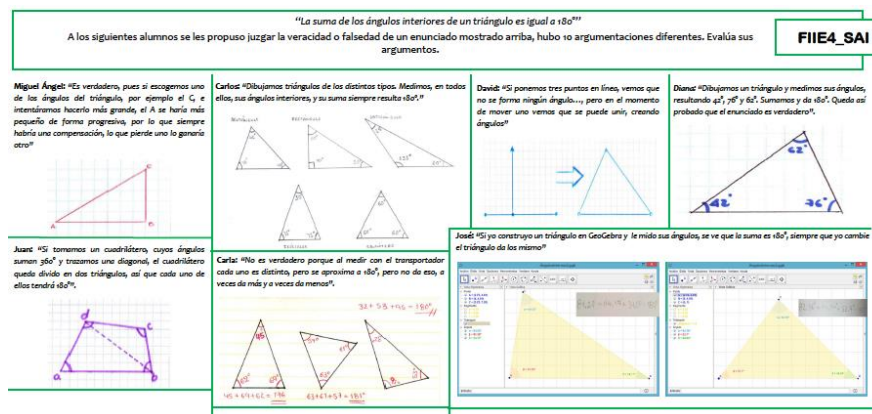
"La suma de los ángulos interiores de un triángulo es igual a 180°"

A los siguientes alumnos se les propuso juzgar la veracidad o falsedad de un enunciado mostrado arriba, hubo 10 argumentaciones diferentes. Evalúa sus argumentos.

FIIE4_SAI

Miguel Ángel: "Es verdadero, pues si escogemos uno de los ángulos del triángulo, por ejemplo el C, e intentáramos hacerlo más grande, el A se haría más pequeño de forma progresiva, por lo que siempre habría una compensación, lo que pierde uno lo ganaría otro"

Carlos: "Dibujamos triángulos de los distintos tipos. Medimos, en todos ellos, sus ángulos interiores, y su suma siempre resulta 180°."

David: "Si ponemos tres puntos en línea, vemos que no se forma ningún ángulo…, pero en el momento de mover uno vemos que se puede unir, creando ángulos"

Diana: "Dibujamos un triángulo y medimos sus ángulos, resultando 42°, 76° y 62°. Sumamos y da 180°. Queda así probado que el enunciado es verdadero".

62°
42°
76°

Juan: "Si tomamos un cuadrilátero, cuyos ángulos suman 360° y trazamos una diagonal, el cuadrilátero queda divido en dos triángulos, así que cada uno de ellos tendrá 180°".

d
c
a
b

Carla: "No es verdadero porque al medir con el transportador cada uno es distinto, pero se aproxima a 180°, pero no da eso, a veces da más y a veces da menos".

$32+58+100=190°$

$45+69+66=180$

$63+67+57=187°$

José: "Si yo construyo un triángulo en GeoGebra y le mido sus ángulos, se ve que la suma es 180°, siempre que yo cambie el triángulo da lo mismo"